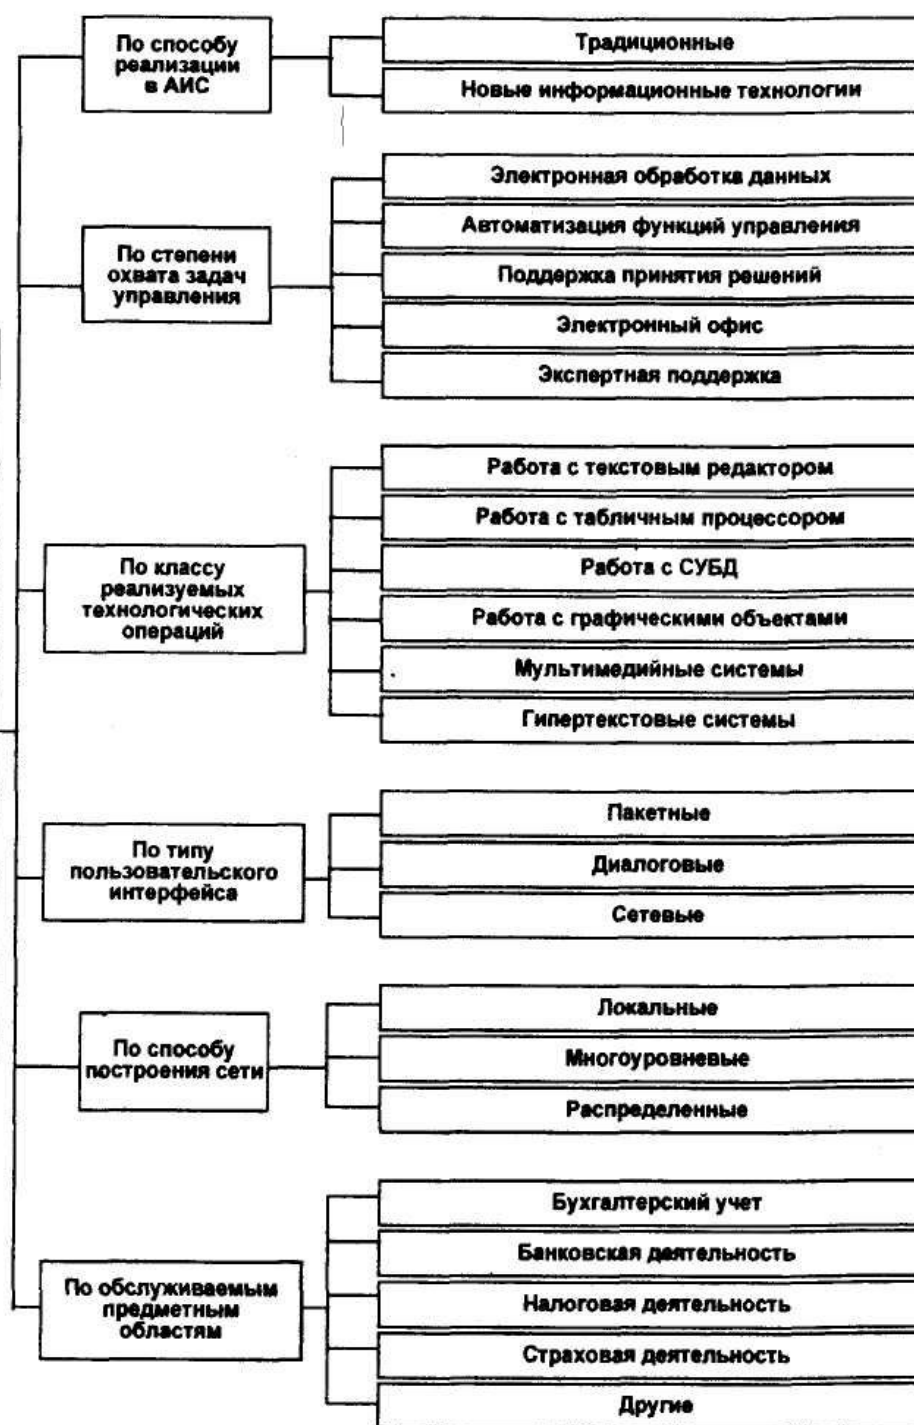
По способу реализации в АИС

Традиционные

Новые информационные технологии

По степени охвата задач управления

Электронная обработка данных

Автоматизация функций управления

Поддержка принятия решений

Электронный офис

Экспертная поддержка

По классу реализуемых технологических операций

Работа с текстовым редактором

Работа с табличным процессором

Работа с СУБД

Работа с графическими объектами

Мультимедийные системы

Гипертекстовые системы

По типу пользовательского интерфейса

Пакетные

Диалоговые

Сетевые

По способу построения сети

Локальные

Многоуровневые

Распределенные

По обслуживаемым предметным областям

Бухгалтерский учет

Банковская деятельность

Налоговая деятельность

Страховая деятельность

Другие